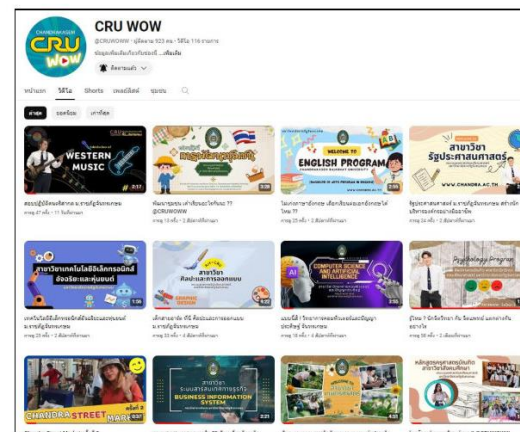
CRU WOW

@CRUWOWW · ผู้ติดตาม 923 คน · วิดีโอ 116 รายการ

ข้อมูลเพิ่มเติมเกี่ยวกับช่องนี้ ...เพิ่มเติม

ติดตามแล้ว

หน้าแรก วิดีโอ Shorts เพลย์ลิสต์ ชุมชน

ล่าสุด ยอดนิยม เก่าที่สุด

WESTERN MUSIC 2:17

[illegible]

การดู 47 ครั้ง · 11 วันที่ผ่านมา

3:29

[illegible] @CRUWOWW

การดู 10 ครั้ง · 2 สัปดาห์ที่ผ่านมา

WELCOME TO ENGLISH PROGRAM 2:55

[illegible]

การดู 23 ครั้ง · 2 สัปดาห์ที่ผ่านมา

สาขาวิชา รัฐประศาสนศาสตร์ WWW.CHANDRA.AC.TH

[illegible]

การดู 24 ครั้ง · 2 สัปดาห์ที่ผ่านมา

สาขาวิชาเทคโนโลยีอิเล็กทรอนิกส์ อัจฉริยะและหุ่นยนต์ 1:36

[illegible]

การดู 25 ครั้ง · 2 สัปดาห์ที่ผ่านมา

สาขาวิชา ศิลปะและการออกแบบ 1:22

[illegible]

การดู 33 ครั้ง · 2 สัปดาห์ที่ผ่านมา

COMPUTER SCIENCE AND ARTIFICIAL INTELLIGENCE 2:50

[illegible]

การดู 18 ครั้ง · 2 สัปดาห์ที่ผ่านมา

Psychology Program

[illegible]

การดู 59 ครั้ง · 2 เดือนที่ผ่านมา

CHANDRA STREET MARK

สาขาวิชา ระบบสารสนเทศทางธุรกิจ BUSINESS INFORMATION SYSTEM 0:21

4:33

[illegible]